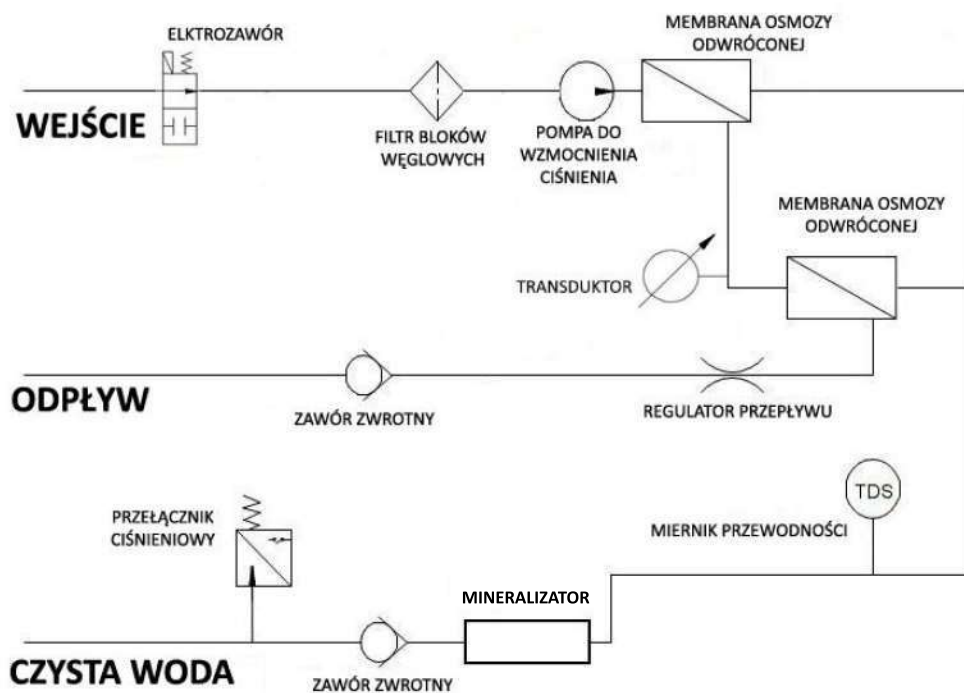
ELKTROZAWÓR

MEMBRANA OSMOZY ODWRÓCONEJ

WEJŚCIE

FILTR BLOKÓW WĘGLOWYCH

POMPA DO WZMOCNIENIA CIŚNIENIA

MEMBRANA OSMOZY ODWRÓCONEJ

TRANSDUKTOR

ODPŁYW

ZAWÓR ZWROTNY

REGULATOR PRZEPŁYWU

TDS

PRZEŁĄCZNIK CIŚNIENIOWY

MIERNIK PRZEWODNOŚCI

MINERALIZATOR

CZYSTA WODA

ZAWÓR ZWROTNY